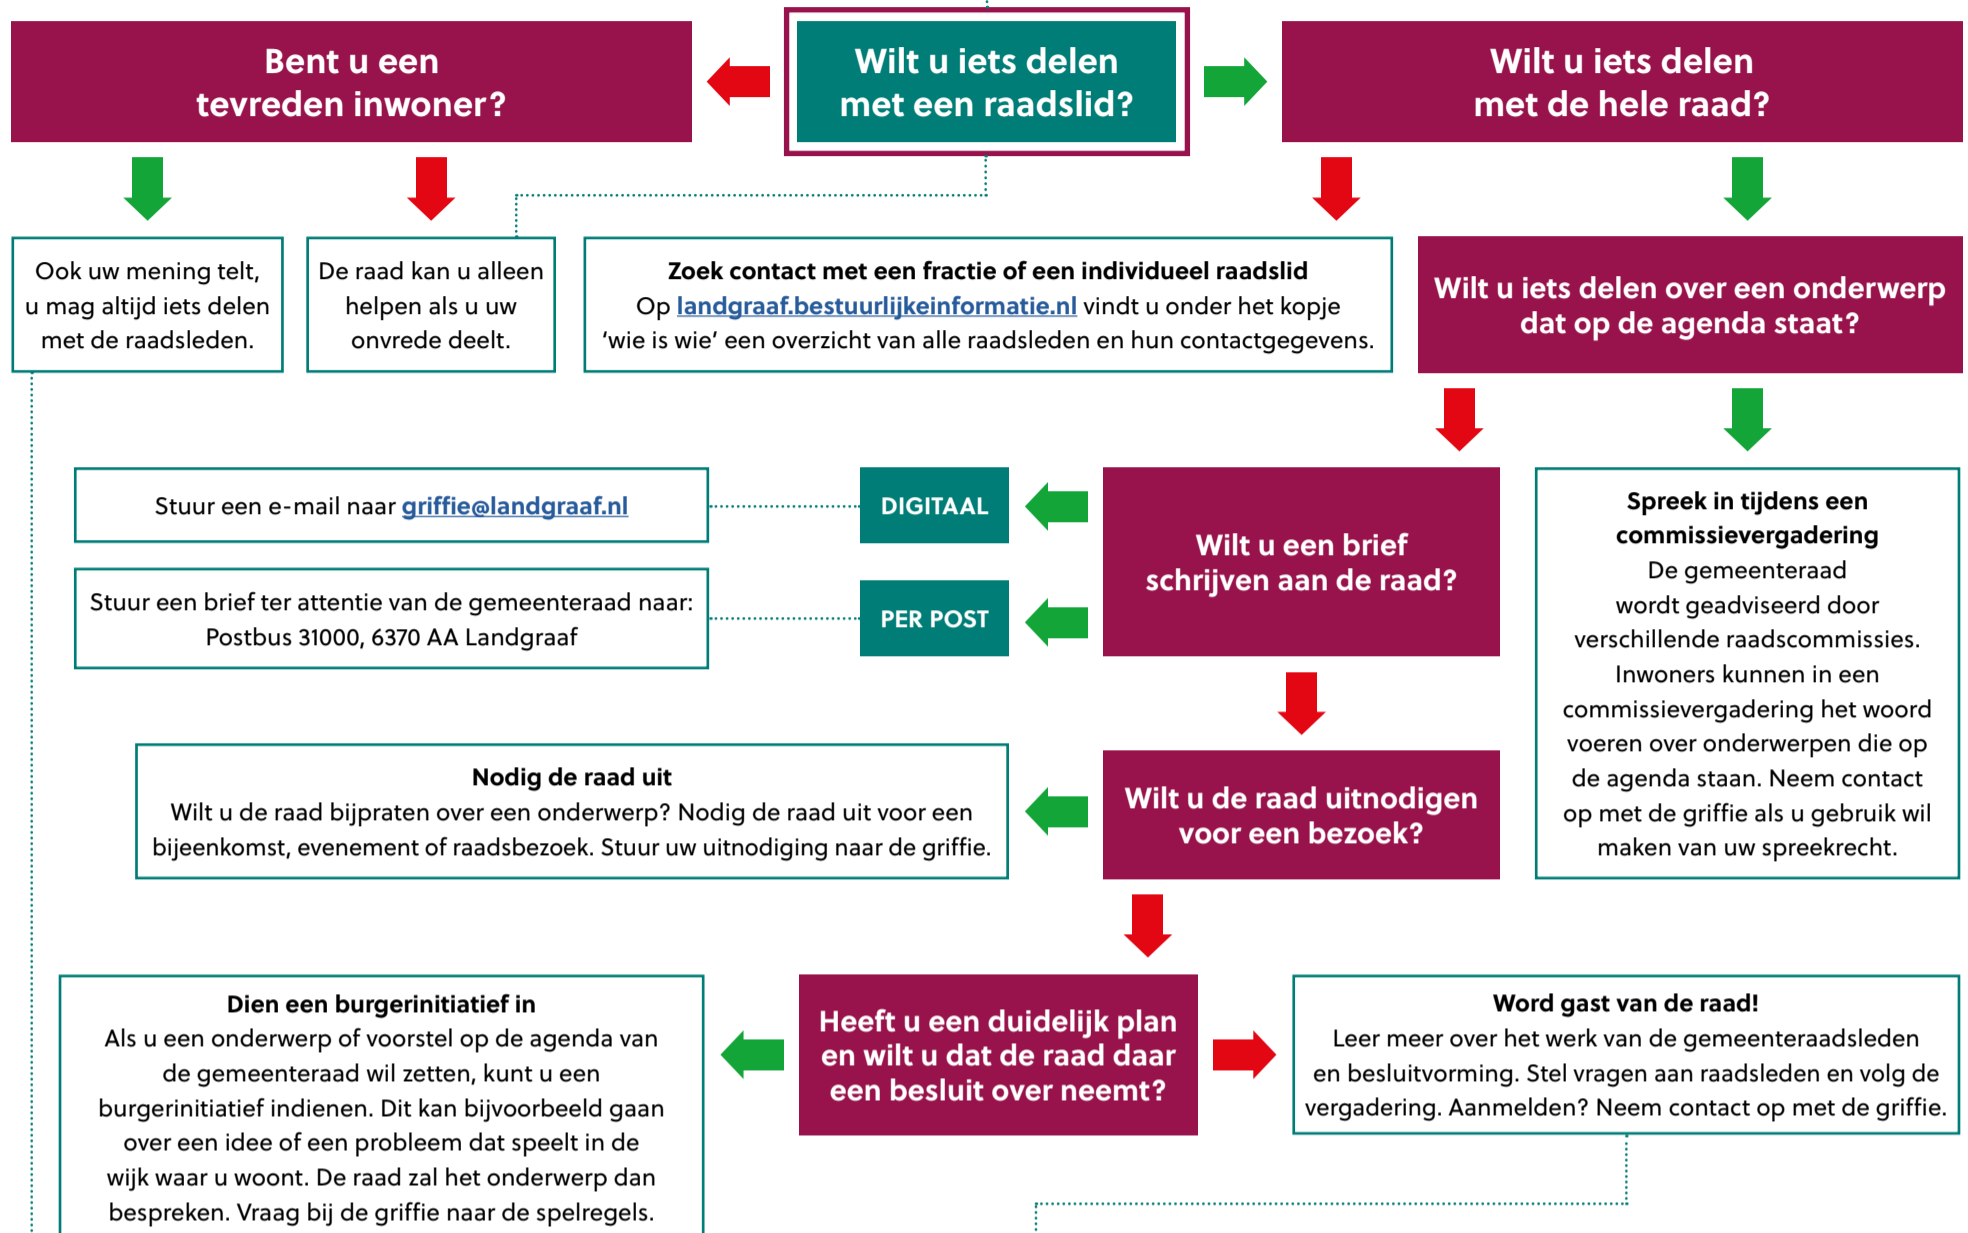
Bent u een tevreden inwoner?

Wilt u iets delen met een raadslid?

Wilt u iets delen met de hele raad?

Ook uw mening telt, u mag altijd iets delen met de raadsleden.

De raad kan u alleen helpen als u uw onvrede deelt.

Zoek contact met een fractie of een individueel raadslid
Op landgraaf.bestuurlijkeinformatie.nl vindt u onder het kopje 'wie is wie' een overzicht van alle raadsleden en hun contactgegevens.

Wilt u iets delen over een onderwerp dat op de agenda staat?

Stuur een e-mail naar griffie@landgraaf.nl

DIGITAAL

Stuur een brief ter attentie van de gemeenteraad naar: Postbus 31000, 6370 AA Landgraaf

PER POST

Wilt u een brief schrijven aan de raad?

Spreek in tijdens een commissievergadering
De gemeenteraad wordt geadviseerd door verschillende raadscommissies. Inwoners kunnen in een commissievergadering het woord voeren over onderwerpen die op de agenda staan. Neem contact op met de griffie als u gebruik wil maken van uw spreekrecht.

Nodig de raad uit
Wilt u de raad bijpraten over een onderwerp? Nodig de raad uit voor een bijeenkomst, evenement of raadsbezoek. Stuur uw uitnodiging naar de griffie.

Wilt u de raad uitnodigen voor een bezoek?

Dien een burgerinitiatief in
Als u een onderwerp of voorstel op de agenda van de gemeenteraad wil zetten, kunt u een burgerinitiatief indienen. Dit kan bijvoorbeeld gaan over een idee of een probleem dat speelt in de wijk waar u woont. De raad zal het onderwerp dan bespreken. Vraag bij de griffie naar de spelregels.

Heeft u een duidelijk plan en wilt u dat de raad daar een besluit over neemt?

Word gast van de raad!
Leer meer over het werk van de gemeenteraadsleden en besluitvorming. Stel vragen aan raadsleden en volg de vergadering. Aanmelden? Neem contact op met de griffie.